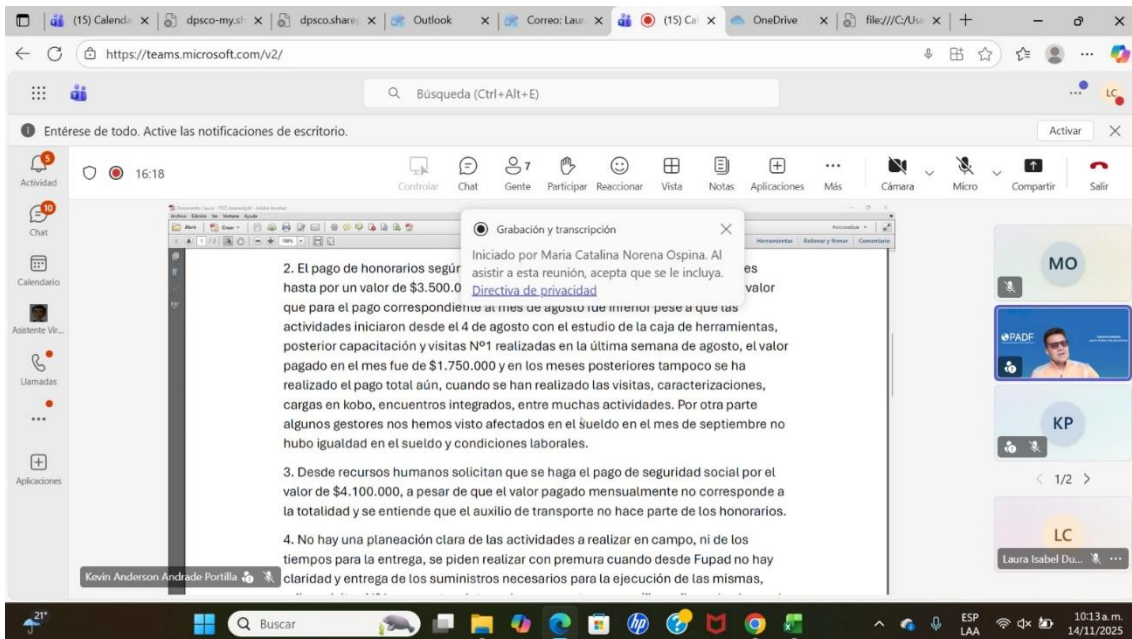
(15) Calenda | dpsco-my.sh | dpsco.share | Outlook | Correo: Laur | (15) Cal | OneDrive | file:///C:/Use

https://teams.microsoft.com/v2/

Búsqueda (Ctrl+Alt+E)

LC

Entérese de todo. Active las notificaciones de escritorio.

Activar

Actividad

16:18

Controlar Chat Gente Participar Reaccionar Vista Notas Aplicaciones Más Cámara Micro Compartir Salir

Chat

Calendario

Asistente Vir...

Llamadas

Aplicaciones

Grabación y transcripción

Iniciado por Maria Catalina Norena Ospina. Al asistir a esta reunión, acepta que se le incluya.
Directiva de privacidad

2. El pago de honorarios según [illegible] es hasta por un valor de $3.500.0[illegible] valor que para el pago correspondiente al mes de agosto fue inferior pese a que las actividades iniciaron desde el 4 de agosto con el estudio de la caja de herramientas, posterior capacitación y visitas Nº1 realizadas en la última semana de agosto, el valor pagado en el mes fue de $1.750.000 y en los meses posteriores tampoco se ha realizado el pago total aún, cuando se han realizado las visitas, caracterizaciones, cargas en kobo, encuentros integrados, entre muchas actividades. Por otra parte algunos gestores nos hemos visto afectados en el sueldo en el mes de septiembre no hubo igualdad en el sueldo y condiciones laborales.

3. Desde recursos humanos solicitan que se haga el pago de seguridad social por el valor de $4.100.000, a pesar de que el valor pagado mensualmente no corresponde a la totalidad y se entiende que el auxilio de transporte no hace parte de los honorarios.

4. No hay una planeación clara de las actividades a realizar en campo, ni de los tiempos para la entrega, se piden realizar con premura cuando desde Fupad no hay claridad y entrega de los suministros necesarios para la ejecución de las mismas,

Kevin Anderson Andrade Portilla

MO

PADF

KP

1/2

LC

Laura Isabel Du...

21°

Buscar

ESP LAA

10:13 a.m.
14/11/2025